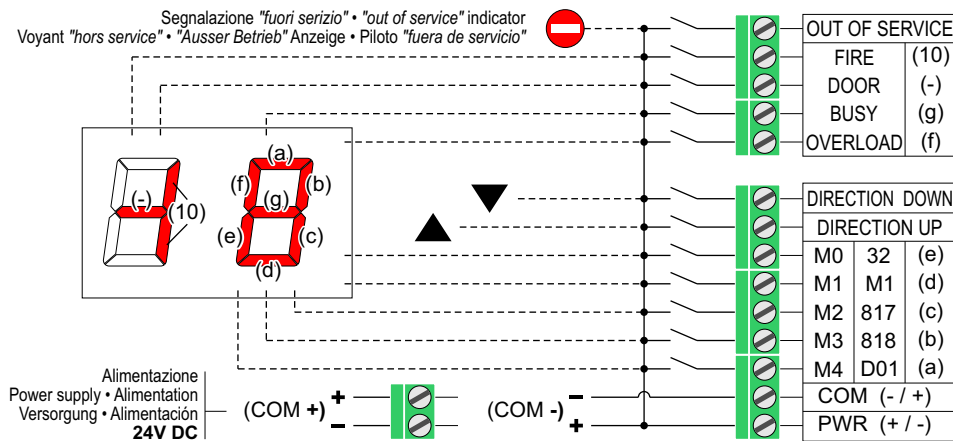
Segnalazione "fuori serizio" • "out of service" indicator
Voyant "hors service" • "Ausser Betrieb" Anzeige • Piloto "fuera de servicio"

(-)
(10)
(a)
(f)
(g)
(b)
(e)
(c)
(d)

| OUT OF SERVICE | |
|---|---|
| FIRE | (10) |
| DOOR | (-) |
| BUSY | (g) |
| OVERLOAD | (f) |

| DIRECTION DOWN | | |
|---|---|---|
| DIRECTION UP | | |
| M0 | 32 | (e) |
| M1 | M1 | (d) |
| M2 | 817 | (c) |
| M3 | 818 | (b) |
| M4 | D01 | (a) |
| COM (- / +) | | |
| PWR (+ / -) | | |

Alimentazione
Power supply • Alimentation
Versorgung • Alimentación
24V DC

(COM +) +
−

(COM -) −
+